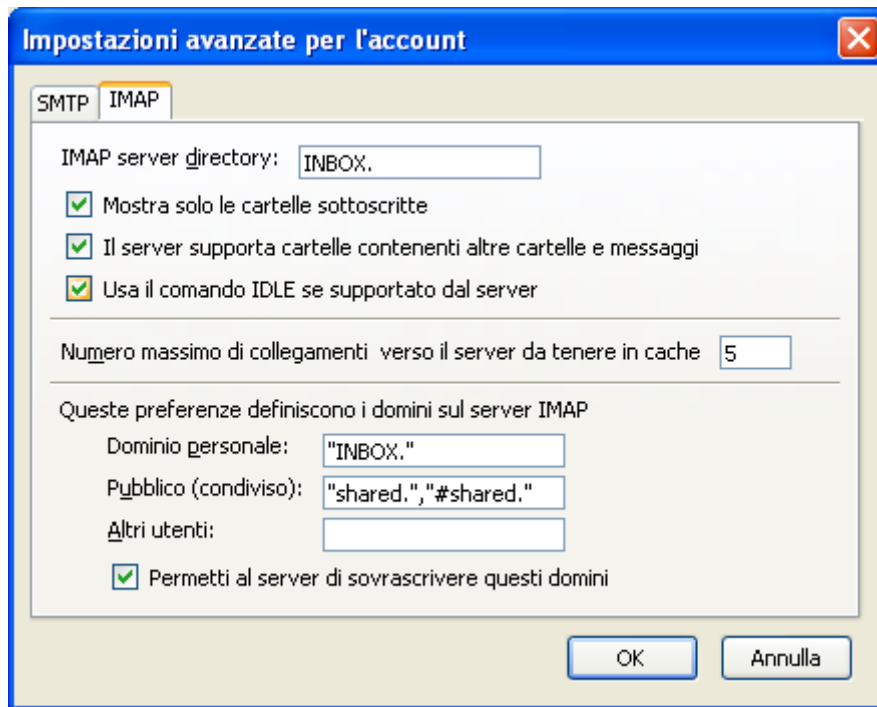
Impostazioni avanzate per l'account

SMTP IMAP

IMAP server directory: INBOX.

Mostra solo le cartelle sottoscritte

Il server supporta cartelle contenenti altre cartelle e messaggi

Usa il comando IDLE se supportato dal server

Numero massimo di collegamenti verso il server da tenere in cache 5

Queste preferenze definiscono i domini sul server IMAP

Dominio personale: "INBOX."

Pubblico (condiviso): "shared.","#shared."

Altri utenti:

Permetti al server di sovrascrivere questi domini

OK Annulla